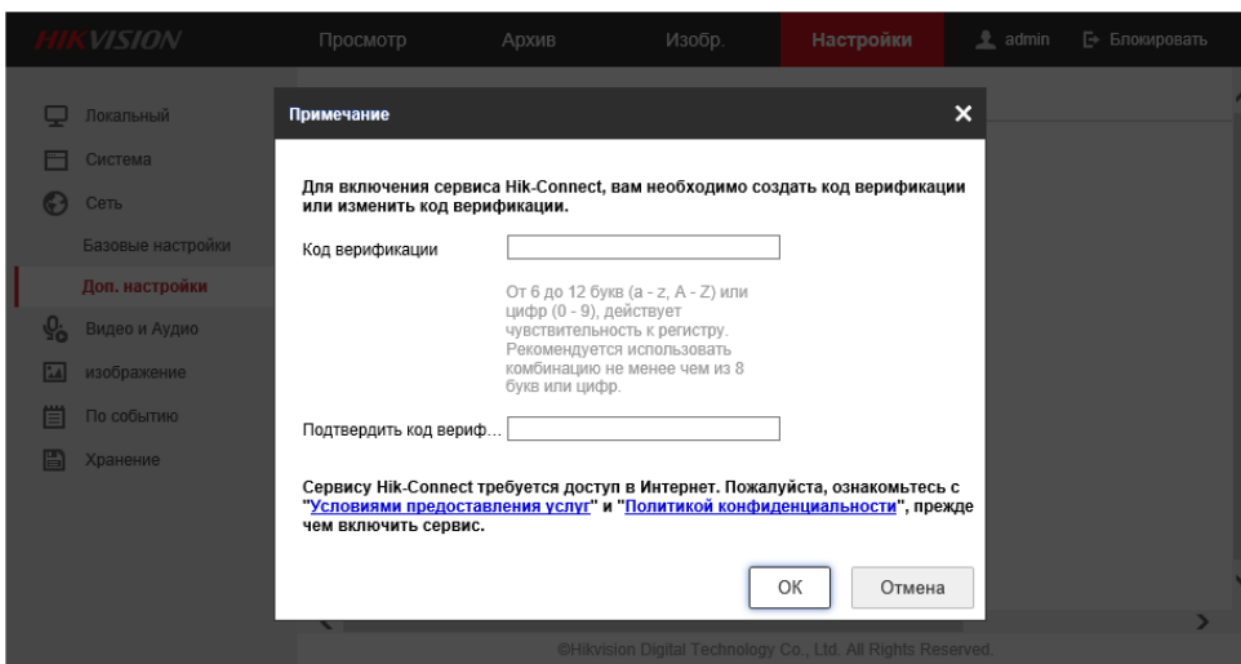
HIKVISION Просмотр Архив Изобр. Настройки admin Блокировать

Локальный
Система
Сеть
Базовые настройки
Доп. настройки
Видео и Аудио
изображение
По событию
Хранение

Примечание

Для включения сервиса Hik-Connect, вам необходимо создать код верификации или изменить код верификации.

Код верификации

От 6 до 12 букв (a - z, A - Z) или цифр (0 - 9), действует чувствительность к регистру. Рекомендуется использовать комбинацию не менее чем из 8 букв или цифр.

Подтвердить код вериф...

Сервису Hik-Connect требуется доступ в Интернет. Пожалуйста, ознакомьтесь с "Условиями предоставления услуг" и "Политикой конфиденциальности", прежде чем включить сервис.

OK Отмена

©Hikvision Digital Technology Co., Ltd. All Rights Reserved.